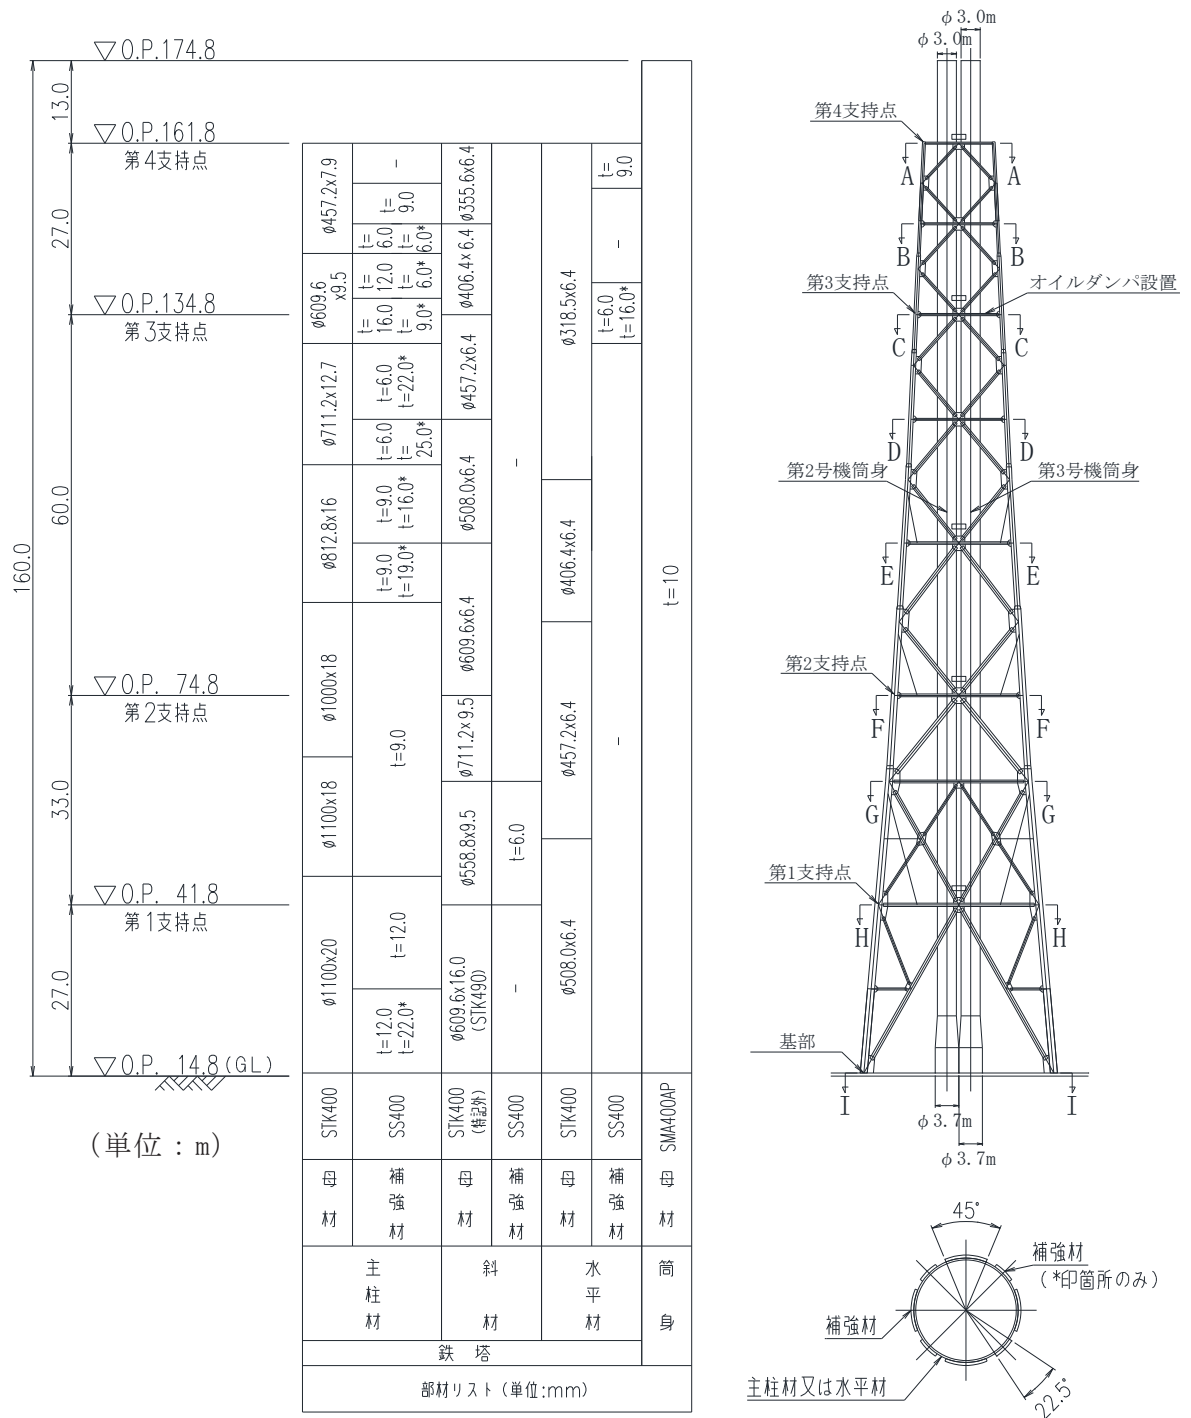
▽O.P.174.8
13.0
▽O.P.161.8
第4支持点
27.0
▽O.P.134.8
第3支持点
60.0
160.0
▽O.P. 74.8
第2支持点
33.0
▽O.P. 41.8
第1支持点
27.0
▽O.P. 14.8(GL)

(単位：m)

| ø457.2x7.9 | - / t=9.0 / t=6.0 t=6.0* | ø355.6x6.4 / ø406.4x6.4 | | | t=9.0 | |
|---|---|---|---|---|---|---|
| ø609.6x9.5 | t=12.0 t=6.0* / t=16.0 t=9.0* | | | ø318.5x6.4 | - / t=6.0 t=16.0* | |
| ø711.2x12.7 | t=6.0 t=22.0* / t=6.0 t=25.0* | ø457.2x6.4 | - | | | |
| ø812.8x16 | t=9.0 t=16.0* / t=9.0 t=19.0* | ø508.0x6.4 | | ø406.4x6.4 | | t=10 |
| ø1000x18 | t=9.0 | ø609.6x6.4 / ø711.2x9.5 | | ø457.2x6.4 | - | |
| ø1100x18 | | ø558.8x9.5 | t=6.0 | | | |
| ø1100x20 | t=12.0 / t=12.0 t=22.0* | ø609.6x16.0 (STK490) | - | ø508.0x6.4 | | |
| STK400 | SS400 | STK400 (特記外) | SS400 | STK400 | SS400 | SMA400AP |
| 母材 | 補強材 | 母材 | 補強材 | 母材 | 補強材 | 母材 |
| 主柱材 | | 斜材 | | 水平材 | | 筒身 |
| 鉄塔 | | | | | | |
| 部材リスト(単位:mm) | | | | | | |

φ3.0m
φ3.0m
第4支持点
A A
B B
第3支持点
オイルダンパ設置
C C
D D
第2号機筒身
第3号機筒身
E E
第2支持点
F F
G G
第1支持点
H H
基部
I I
φ3.7m
φ3.7m

45°
補強材
(*印箇所のみ)
補強材
主柱材又は水平材
22.5°